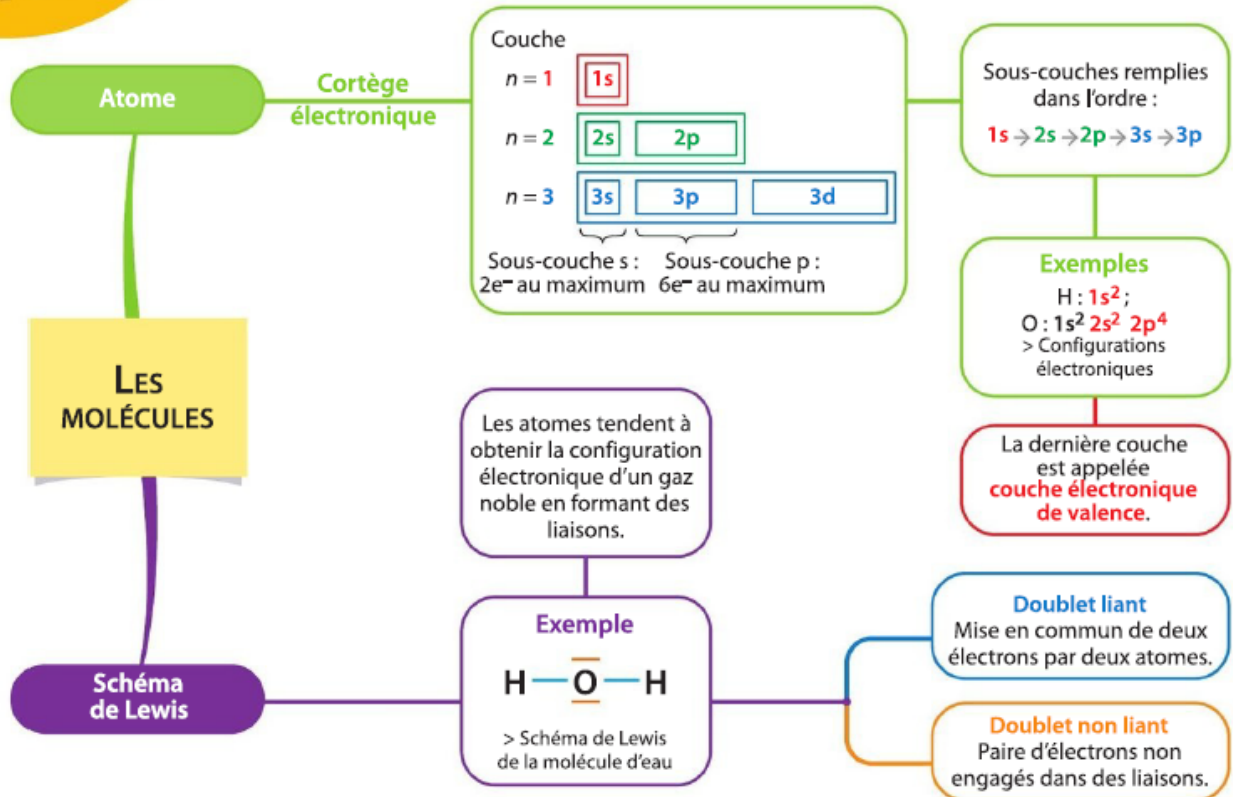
Les molécules

Atome

Cortège électronique

Couche

$n = 1$ 1s

$n = 2$ 2s 2p

$n = 3$ 3s 3p 3d

Sous-couche s : $2e^-$ au maximum

Sous-couche p : $6e^-$ au maximum

Sous-couches remplies dans l'ordre :

1s → 2s → 2p → 3s → 3p

Exemples

H : $1s^2$ ;

O : $1s^2$ $2s^2$ $2p^4$

> Configurations électroniques

La dernière couche est appelée couche électronique de valence.

Les atomes tendent à obtenir la configuration électronique d'un gaz noble en formant des liaisons.

Schéma de Lewis

Exemple

H—O—H

> Schéma de Lewis de la molécule d'eau

Doublet liant
Mise en commun de deux électrons par deux atomes.

Doublet non liant
Paire d'électrons non engagés dans des liaisons.